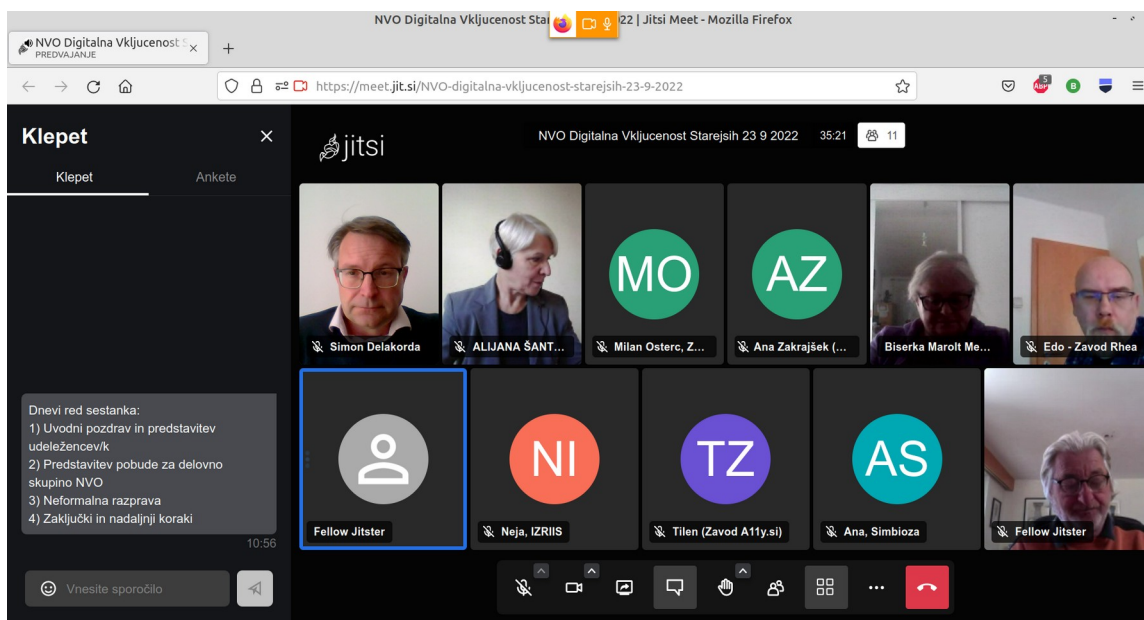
NVO Digitalna Vkljucenost Sta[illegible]22 | Jitsi Meet - Mozilla Firefox

NVO Digitalna Vkljucenost S
PREDVAJANJE

https://meet.jit.si/NVO-digitalna-vkljucenost-starejsih-23-9-2022

Klepet

Klepet
Ankete

jitsi

NVO Digitalna Vkljucenost Starejsih 23 9 2022
35:21
11

MO
AZ

Simon Delakorda
ALIJANA ŠANT...
Milan Osterc, Z...
Ana Zakrajšek (...
Biserka Marolt Me...
Edo - Zavod Rhea

Dnevi red sestanka:
1) Uvodni pozdrav in predstavitev udeležencev/k
2) Predstavitev pobude za delovno skupino NVO
3) Neformalna razprava
4) Zaključki in nadaljnji koraki
10:56

NI
TZ
AS

Fellow Jitster
Neja, IZRIIS
Tilen (Zavod A11y.si)
Ana, Simbioza
Fellow Jitster

Vnesite sporočilo